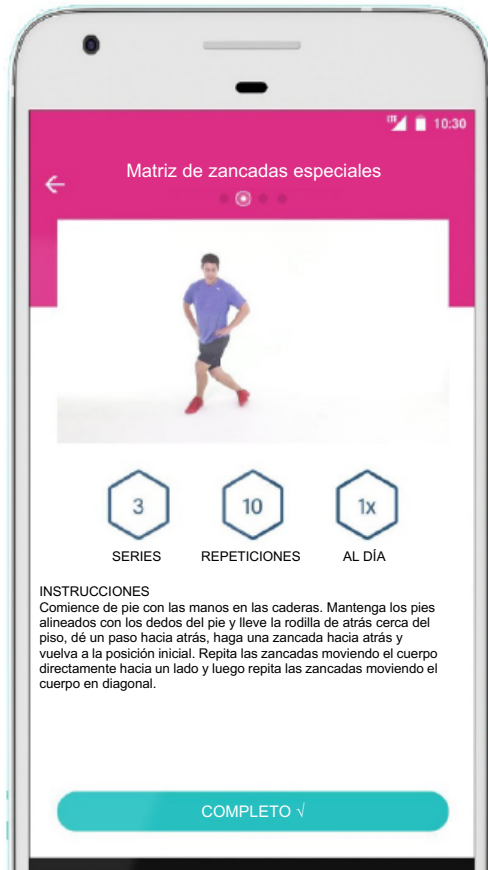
LTE 10:30

Matriz de zancadas especiales

3
SERIES

10
REPETICIONES

1x
AL DÍA

INSTRUCCIONES
Comience de pie con las manos en las caderas. Mantenga los pies alineados con los dedos del pie y lleve la rodilla de atrás cerca del piso, dé un paso hacia atrás, haga una zancada hacia atrás y vuelva a la posición inicial. Repita las zancadas moviendo el cuerpo directamente hacia un lado y luego repita las zancadas moviendo el cuerpo en diagonal.

COMPLETO √